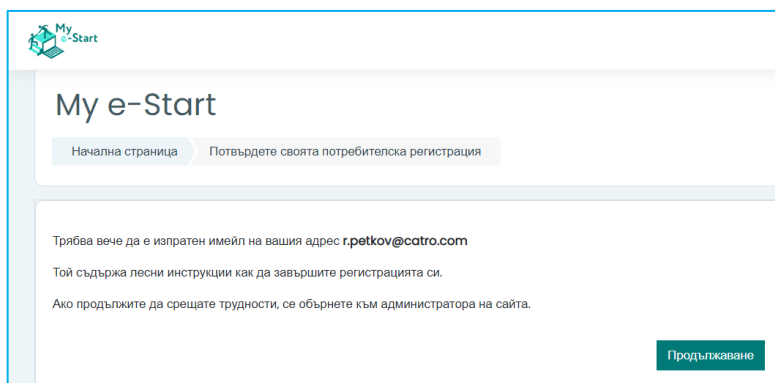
My e-Start

My e-Start

Начална страница
Потвърдете своята потребителска регистрация

Трябва вече да е изпратен имейл на вашия адрес r.petkov@catro.com

Той съдържа лесни инструкции как да завършите регистрацията си.

Ако продължите да срещате трудности, се обърнете към администратора на сайта.

Продължаване